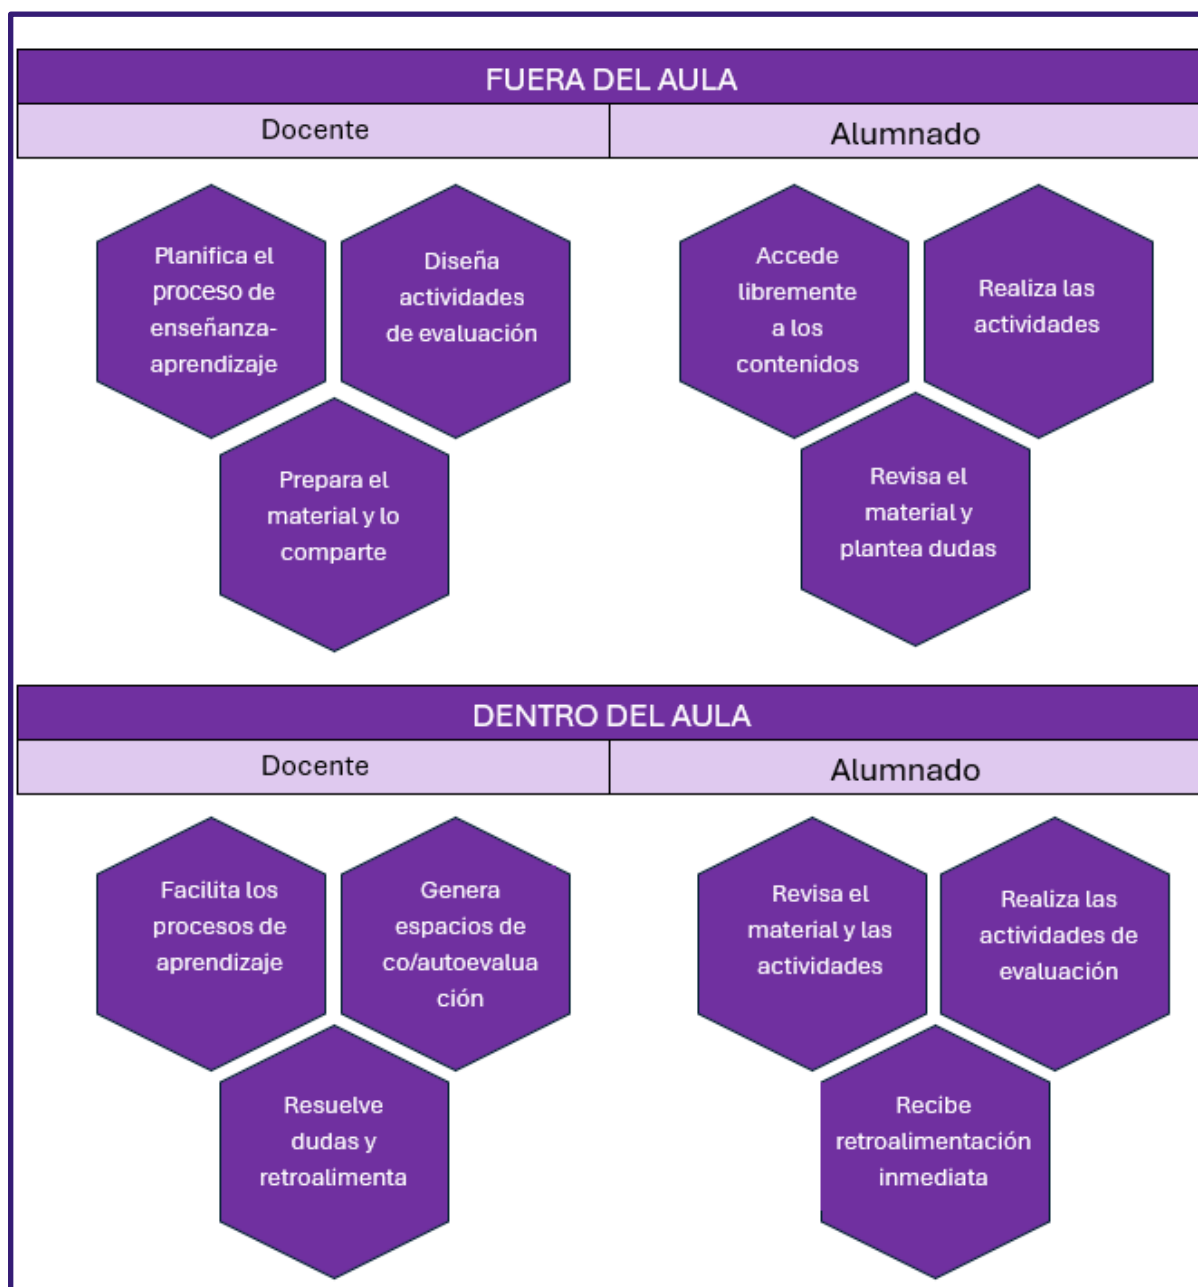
FUERA DEL AULA

| Docente | Alumnado |
|---|---|

Planifica el proceso de enseñanza-aprendizaje

Diseña actividades de evaluación

Prepara el material y lo comparte

Accede libremente a los contenidos

Realiza las actividades

Revisa el material y plantea dudas

DENTRO DEL AULA

| Docente | Alumnado |
|---|---|

Facilita los procesos de aprendizaje

Genera espacios de co/autoevalua ción

Resuelve dudas y retroalimenta

Revisa el material y las actividades

Realiza las actividades de evaluación

Recibe retroalimentación inmediata